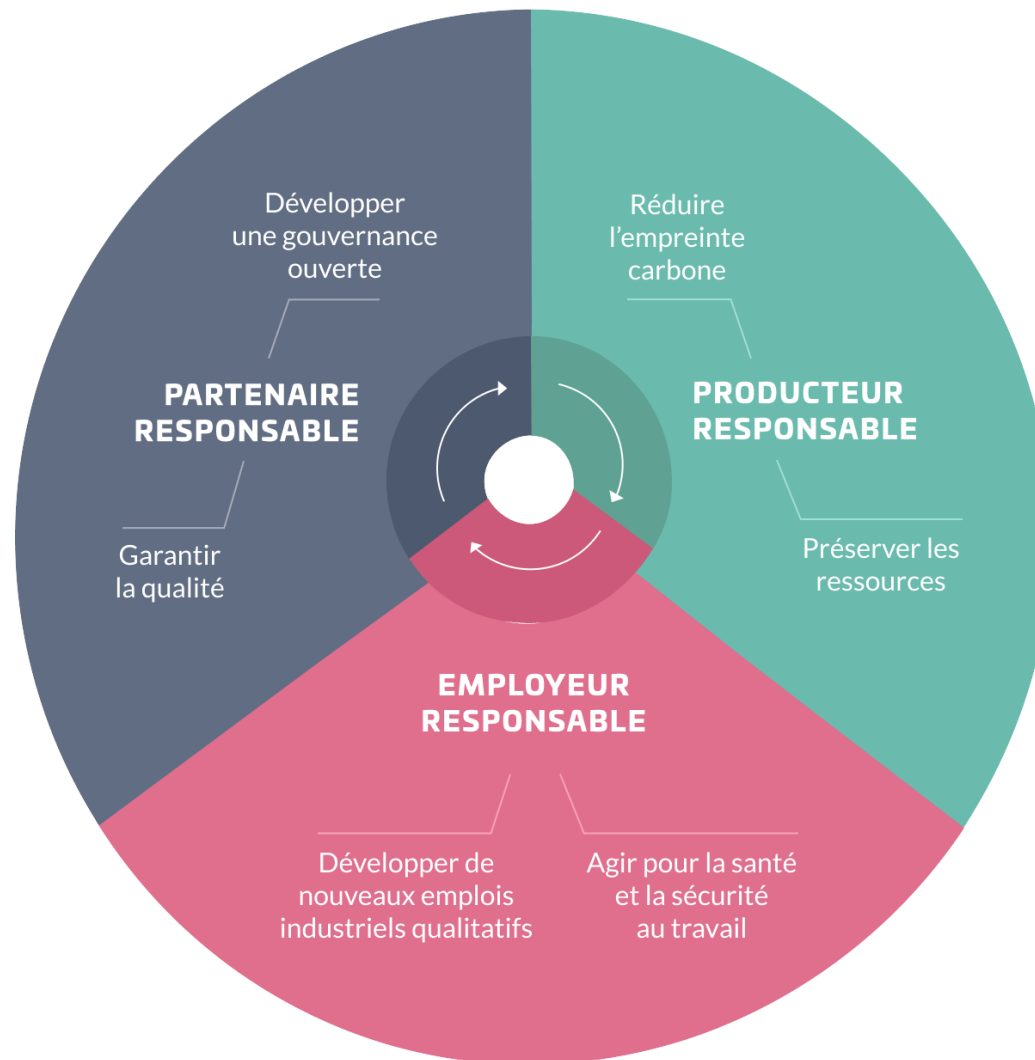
Développer une gouvernance ouverte

PARTENAIRE RESPONSABLE

Garantir la qualité

Réduire l'empreinte carbone

PRODUCTEUR RESPONSABLE

Préserver les ressources

EMPLOYEUR RESPONSABLE

Développer de nouveaux emplois industriels qualitatifs

Agir pour la santé et la sécurité au travail